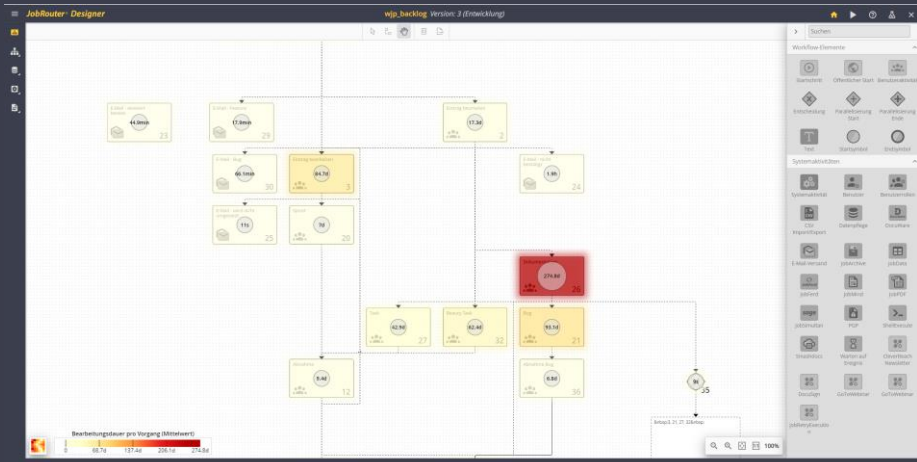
JobRouter Designer

wjp_backlog Version: 3 (Entwicklung)

E-Mail - versand... 44.9min 23

E-Mail - Freeze 17.9min 29

Eintrag Backlog 17.3d 2

E-Mail - Bug 66.5min 30

Eintrag bearbeiten 84.7d 3

E-Mail - nicht zulässig 1.9h 24

E-Mail - an Clarity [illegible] 11s 25

Sprint 7d 20

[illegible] 274.8d 26

Task 42.9d 27

Sketch Task 82.4d 32

Bug 93.1d 21

Abnahme 9.4d 12

Abnahme Bug 8.8d 36

35

Step 3, 21, 27, 32 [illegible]

Bearbeitungsdauer pro Vorgang (Mittelwert)

0 68.7d 137.4d 206.1d 274.8d

100%

Suchen

Workflow-Elemente

Startschritt Öffentlicher Start Benutzeraktivität

Entscheidung Parallelisierung Start Parallelisierung Ende

Text Startsymbol Endsymbol

Systemaktivitäten

Systemaktivität Benutzer Benutzerrollen

CSV Import/Export Datenpflege DocuWare

E-Mail-Versand Jobarchive JobData

JobFeed Jobdirect JobPDF

JobSimulator PHP Shellexecute

Smsdirect Warten auf Ereignis CleverReach Newsletter

DocuSign GoToWebinar GoToWebinar

JobRetryExecutor